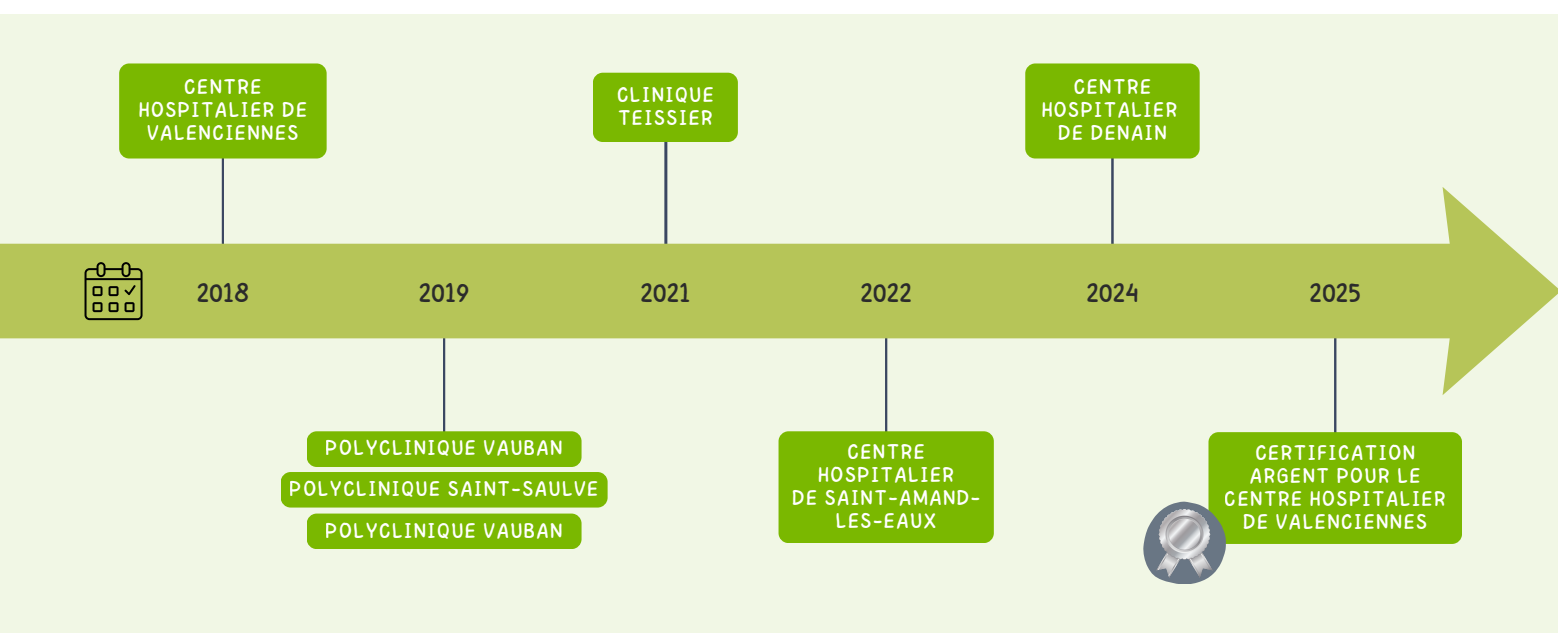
CENTRE HOSPITALIER DE VALENCIENNES

CLINIQUE TEISSIER

CENTRE HOSPITALIER DE DENAIN

2018

2019

2021

2022

2024

2025

POLYCLINIQUE VAUBAN

POLYCLINIQUE SAINT-SAULVE

POLYCLINIQUE VAUBAN

CENTRE HOSPITALIER DE SAINT-AMAND-LES-EAUX

CERTIFICATION ARGENT POUR LE CENTRE HOSPITALIER DE VALENCIENNES